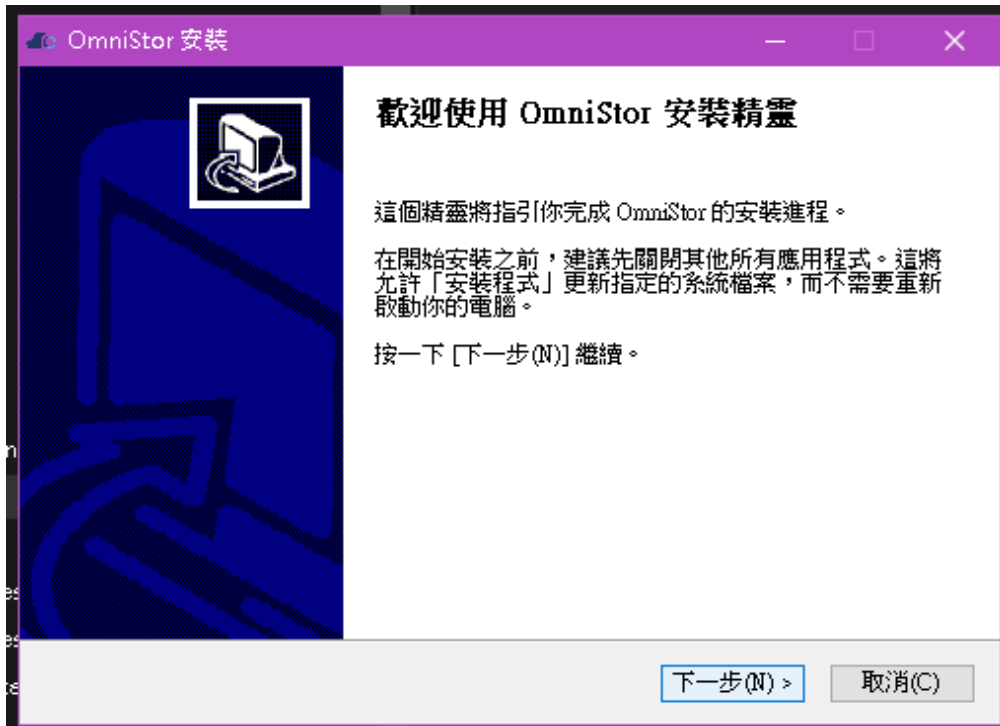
OmniStor 安裝

歡迎使用 OmniStor 安裝精靈

這個精靈將指引你完成 OmniStor 的安裝進程。

在開始安裝之前，建議先關閉其他所有應用程式。這將允許「安裝程式」更新指定的系統檔案，而不需要重新啟動你的電腦。

按一下 [下一步(N)] 繼續。

下一步(N) >
取消(C)